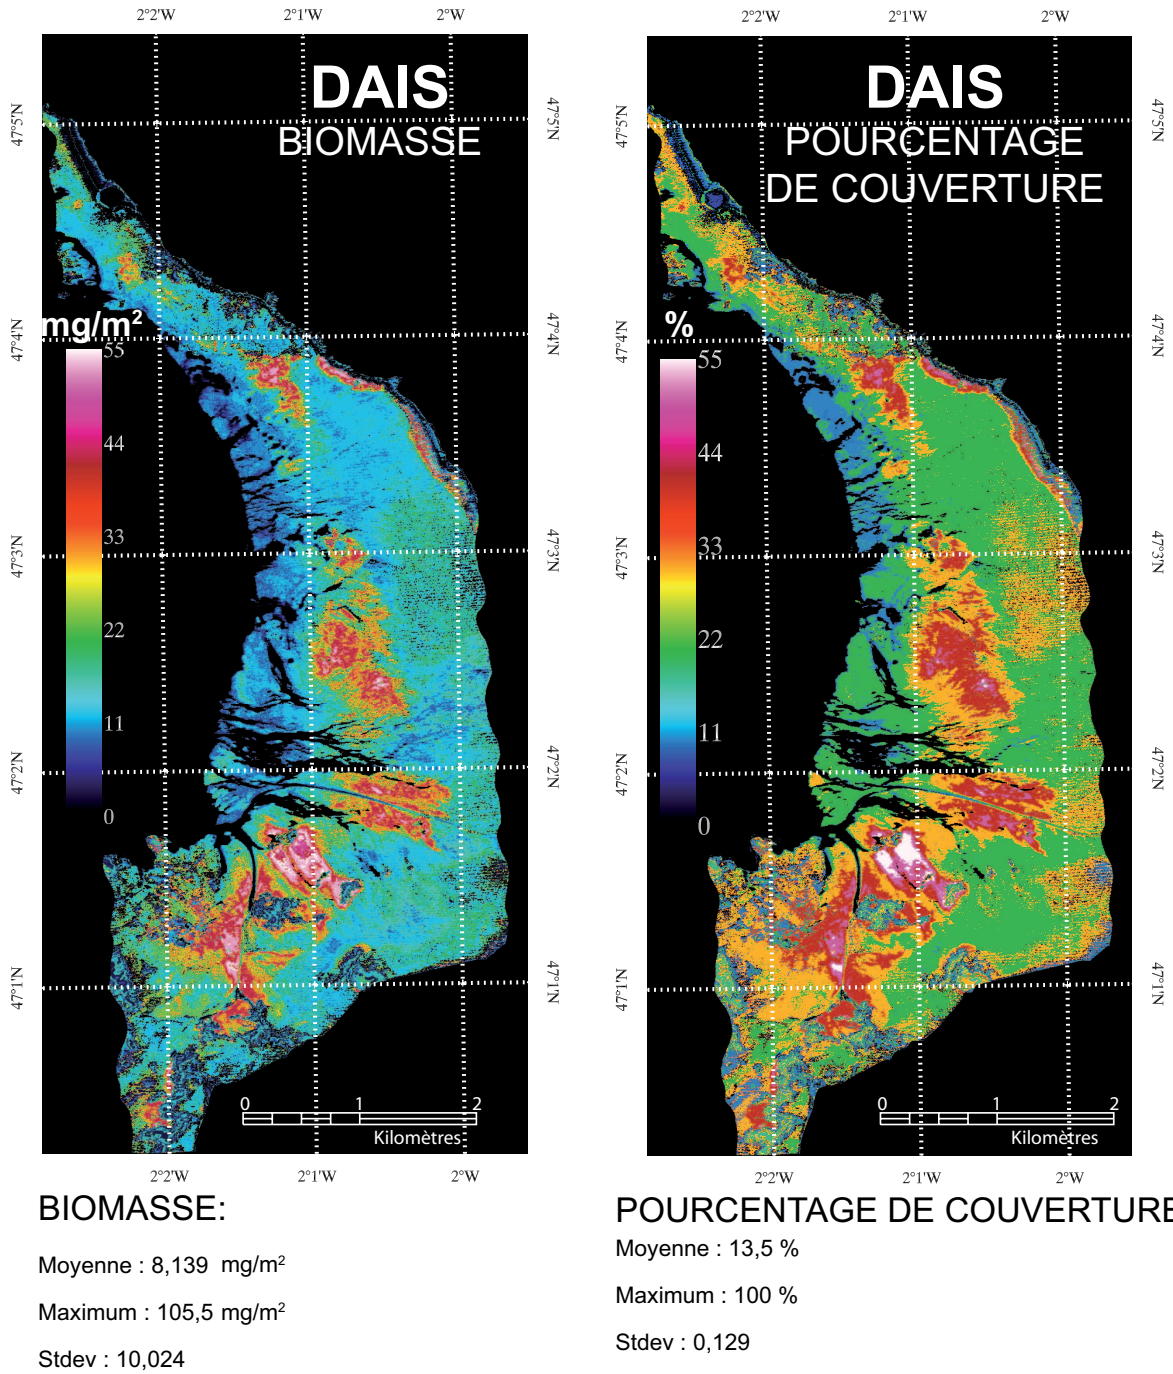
2°2'W 2°1'W 2°W

DAIS
BIOMASSE

47°5'N
47°4'N
47°3'N
47°2'N
47°1'N

mg/m²
55
44
33
22
11
0

0 1 2
Kilomètres

2°2'W 2°1'W 2°W

BIOMASSE:

Moyenne : 8,139 mg/m$^2$

Maximum : 105,5 mg/m$^2$

Stdev : 10,024

2°2'W 2°1'W 2°W

DAIS
POURCENTAGE
DE COUVERTURE

47°5'N
47°4'N
47°3'N
47°2'N
47°1'N

%
55
44
33
22
11
0

0 1 2
Kilomètres

2°2'W 2°1'W 2°W

POURCENTAGE DE COUVERTURE

Moyenne : 13,5 %

Maximum : 100 %

Stdev : 0,129